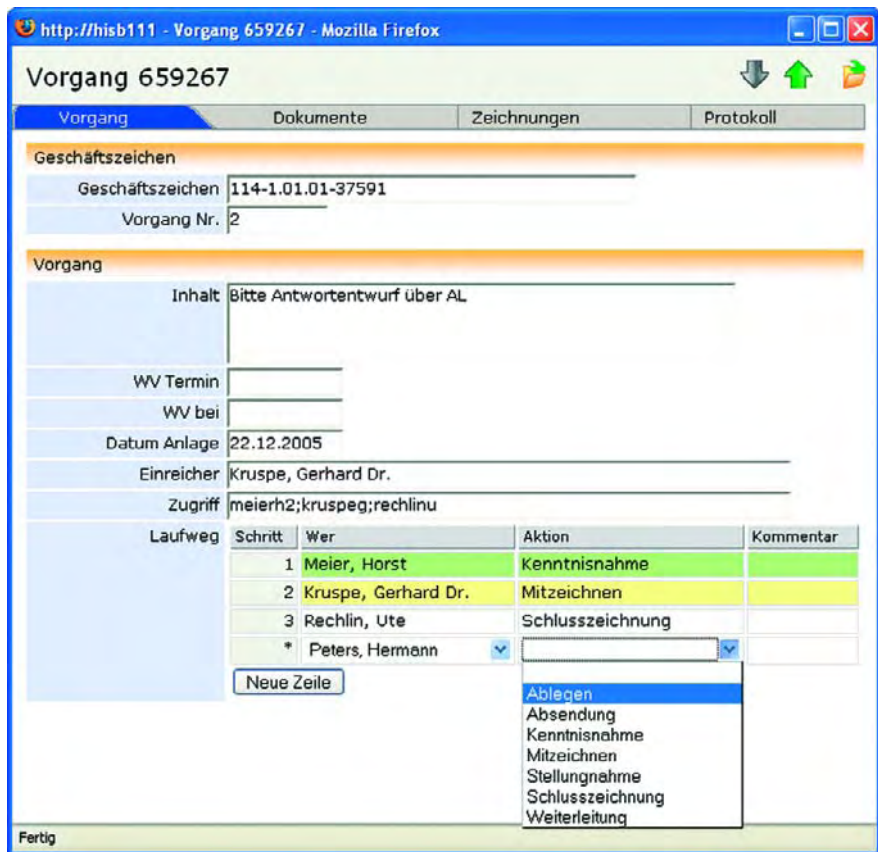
http://hisb111 - Vorgang 659267 - Mozilla Firefox

Vorgang 659267

Vorgang | Dokumente | Zeichnungen | Protokoll

Geschäftszeichen

Geschäftszeichen 114-1.01.01-37591

Vorgang Nr. 2

Vorgang

Inhalt Bitte Antwortentwurf über AL

WV Termin

WV bei

Datum Anlage 22.12.2005

Einreicher Kruspe, Gerhard Dr.

Zugriff meierh2;kruspeg;rechlinu

Laufweg

| Schritt | Wer | Aktion | Kommentar |
|---|---|---|---|
| 1 | Meier, Horst | Kenntnisnahme | |
| 2 | Kruspe, Gerhard Dr. | Mitzeichnen | |
| 3 | Rechlin, Ute | Schlusszeichnung | |
| * | Peters, Hermann | | |

Neue Zeile

Ablegen
Absendung
Kenntnisnahme
Mitzeichnen
Stellungnahme
Schlusszeichnung
Weiterleitung

Fertig